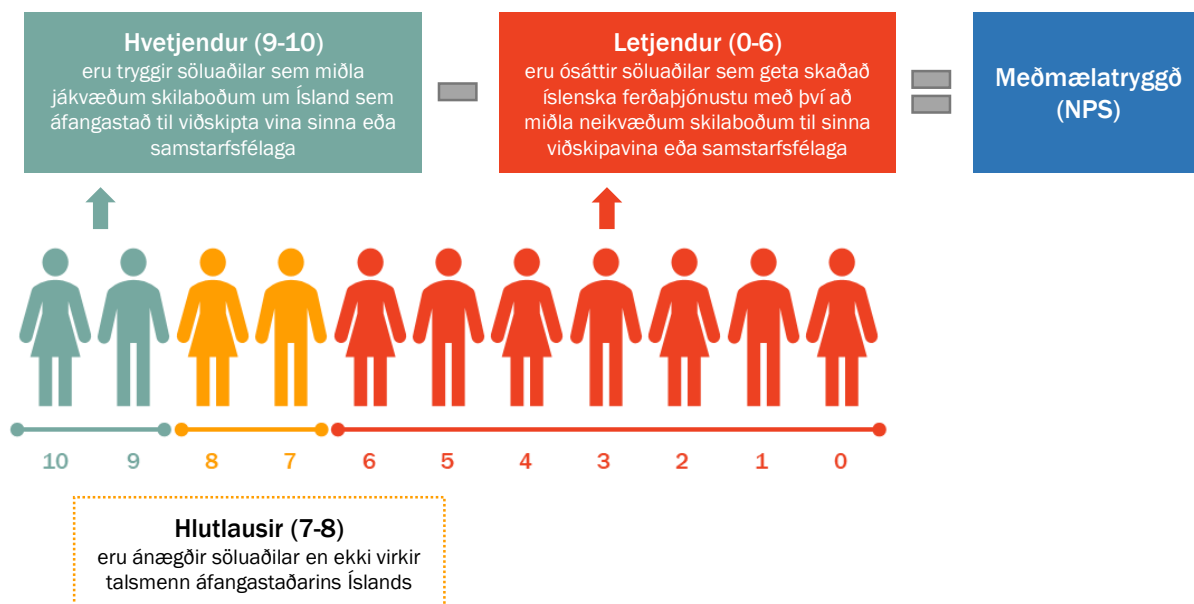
Hvetjendur (9-10)
eru tryggir söluaðilar sem miðla jákvæðum skilaboðum um Ísland sem áfangastað til viðskipta vina sinna eða samstarfsfélaga

Letjendur (0-6)
eru ósáttir söluaðilar sem geta skaðað íslenska ferðaþjónustu með því að miðla neikvæðum skilaboðum til sinna viðskipavina eða samstarfsfélaga

Meðmælatryggð (NPS)

10 9 8 7 6 5 4 3 2 1 0

Hlutlausir (7-8)
eru ánægðir söluaðilar en ekki virkir talsmenn áfangastaðarins Íslands